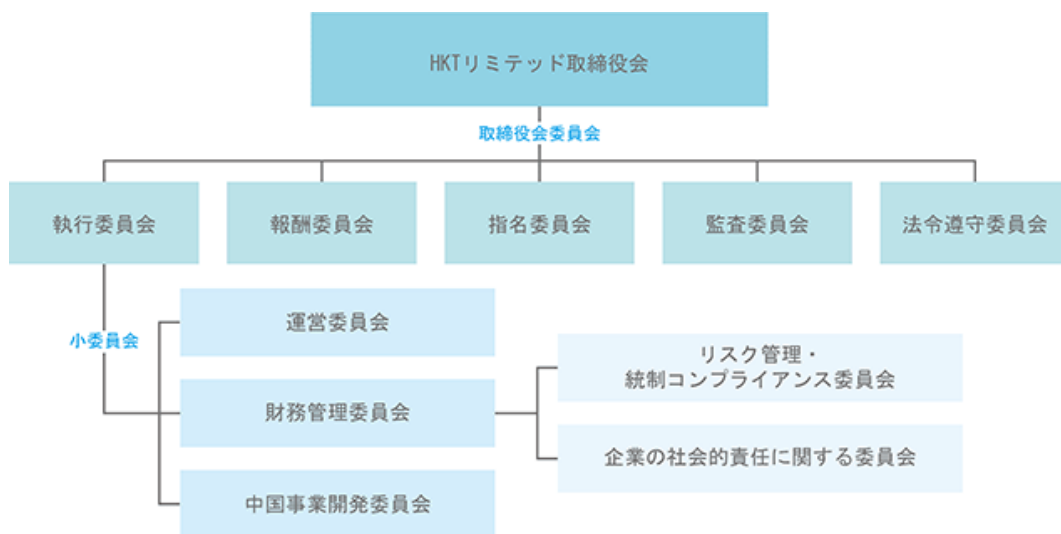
HKTリミテッド取締役会

取締役会委員会

執行委員会

報酬委員会

指名委員会

監査委員会

法令遵守委員会

小委員会

運営委員会

財務管理委員会

中国事業開発委員会

リスク管理・統制コンプライアンス委員会

企業の社会的責任に関する委員会